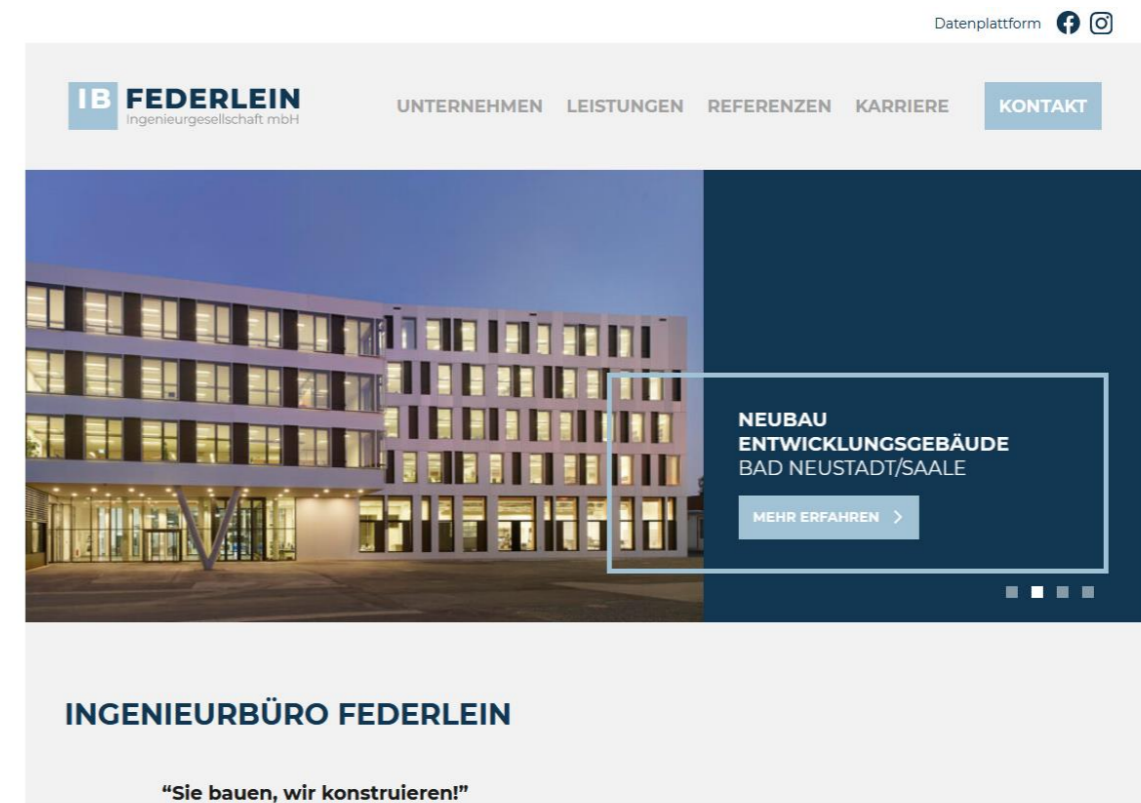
Datenplattform

IB FEDERLEIN
Ingenieurgesellschaft mbH

UNTERNEHMEN LEISTUNGEN REFERENZEN KARRIERE KONTAKT

NEUBAU
ENTWICKLUNGSGEBÄUDE
BAD NEUSTADT/SAALE

MEHR ERFAHREN >

INGENIEURBÜRO FEDERLEIN

"Sie bauen, wir konstruieren!"